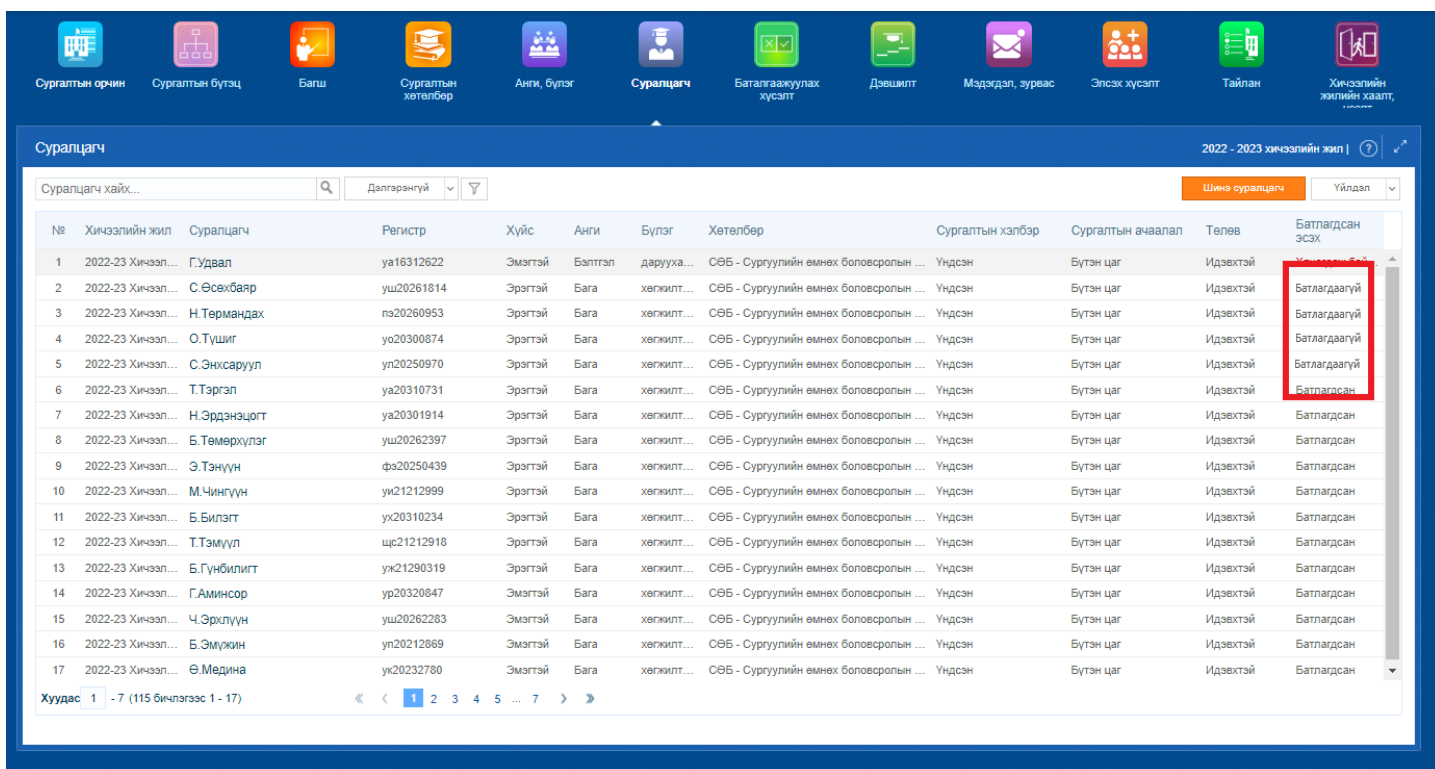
Сургалтын орчин | Сургалтын бүтэц | Багш | Сургалтын хөтөлбөр | Анги, бүлэг | Суралцагч | Баталгаажуулах хүсэлт | Дэвшилт | Мэдэгдэл, зурвас | Элсэх хүсэлт | Тайлан | Хичээлийн жилийн хаалт, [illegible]

Суралцагч

2022 - 2023 хичээлийн жил |

Суралцагч хайх...

Дэлгэрэнгүй

Шинэ суралцагч

Үйлдэл

| № | Хичээлийн жил | Суралцагч | Регистр | Хүйс | Анги | Бүлэг | Хөтөлбөр | Сургалтын хэлбэр | Сургалтын ачаалал | Төлөв | Батлагдсан эсэх |
|---|---|---|---|---|---|---|---|---|---|---|---|
| 1 | 2022-23 Хичээл... | Г.Удвал | уа16312622 | Эмэгтэй | Бэлтгэл | даруухa... | СӨБ - Сургуулийн өмнөх боловсролын ... | Үндсэн | Бүтэн цаг | Идэвхтэй | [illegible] |
| 2 | 2022-23 Хичээл... | С.Өсөхбаяр | уш20261814 | Эрэгтэй | Бага | хөгжилт... | СӨБ - Сургуулийн өмнөх боловсролын ... | Үндсэн | Бүтэн цаг | Идэвхтэй | Батлагдаагүй |
| 3 | 2022-23 Хичээл... | Н.Тэрмандах | пэ20260953 | Эрэгтэй | Бага | хөгжилт... | СӨБ - Сургуулийн өмнөх боловсролын ... | Үндсэн | Бүтэн цаг | Идэвхтэй | Батлагдаагүй |
| 4 | 2022-23 Хичээл... | О.Түшиг | уо20300874 | Эрэгтэй | Бага | хөгжилт... | СӨБ - Сургуулийн өмнөх боловсролын ... | Үндсэн | Бүтэн цаг | Идэвхтэй | Батлагдаагүй |
| 5 | 2022-23 Хичээл... | С.Энхсаруул | ул20250970 | Эрэгтэй | Бага | хөгжилт... | СӨБ - Сургуулийн өмнөх боловсролын ... | Үндсэн | Бүтэн цаг | Идэвхтэй | Батлагдаагүй |
| 6 | 2022-23 Хичээл... | Т.Тэргэл | уа20310731 | Эрэгтэй | Бага | хөгжилт... | СӨБ - Сургуулийн өмнөх боловсролын ... | Үндсэн | Бүтэн цаг | Идэвхтэй | Батлагдсан |
| 7 | 2022-23 Хичээл... | Н.Эрдэнэцогт | уа20301914 | Эрэгтэй | Бага | хөгжилт... | СӨБ - Сургуулийн өмнөх боловсролын ... | Үндсэн | Бүтэн цаг | Идэвхтэй | Батлагдсан |
| 8 | 2022-23 Хичээл... | Б.Төмөрхүлэг | уш20262397 | Эрэгтэй | Бага | хөгжилт... | СӨБ - Сургуулийн өмнөх боловсролын ... | Үндсэн | Бүтэн цаг | Идэвхтэй | Батлагдсан |
| 9 | 2022-23 Хичээл... | Э.Тэнүүн | фэ20250439 | Эрэгтэй | Бага | хөгжилт... | СӨБ - Сургуулийн өмнөх боловсролын ... | Үндсэн | Бүтэн цаг | Идэвхтэй | Батлагдсан |
| 10 | 2022-23 Хичээл... | М.Чингүүн | уи21212999 | Эрэгтэй | Бага | хөгжилт... | СӨБ - Сургуулийн өмнөх боловсролын ... | Үндсэн | Бүтэн цаг | Идэвхтэй | Батлагдсан |
| 11 | 2022-23 Хичээл... | Б.Билэгт | ух20310234 | Эрэгтэй | Бага | хөгжилт... | СӨБ - Сургуулийн өмнөх боловсролын ... | Үндсэн | Бүтэн цаг | Идэвхтэй | Батлагдсан |
| 12 | 2022-23 Хичээл... | Т.Тэмүүл | щс21212918 | Эрэгтэй | Бага | хөгжилт... | СӨБ - Сургуулийн өмнөх боловсролын ... | Үндсэн | Бүтэн цаг | Идэвхтэй | Батлагдсан |
| 13 | 2022-23 Хичээл... | Б.Гүнбилигт | уж21290319 | Эрэгтэй | Бага | хөгжилт... | СӨБ - Сургуулийн өмнөх боловсролын ... | Үндсэн | Бүтэн цаг | Идэвхтэй | Батлагдсан |
| 14 | 2022-23 Хичээл... | Г.Аминсор | ур20320847 | Эмэгтэй | Бага | хөгжилт... | СӨБ - Сургуулийн өмнөх боловсролын ... | Үндсэн | Бүтэн цаг | Идэвхтэй | Батлагдсан |
| 15 | 2022-23 Хичээл... | Ч.Эрхлүүн | уш20262283 | Эмэгтэй | Бага | хөгжилт... | СӨБ - Сургуулийн өмнөх боловсролын ... | Үндсэн | Бүтэн цаг | Идэвхтэй | Батлагдсан |
| 16 | 2022-23 Хичээл... | Б.Эмүжин | уп20212869 | Эмэгтэй | Бага | хөгжилт... | СӨБ - Сургуулийн өмнөх боловсролын ... | Үндсэн | Бүтэн цаг | Идэвхтэй | Батлагдсан |
| 17 | 2022-23 Хичээл... | Ө.Медина | ук20232780 | Эмэгтэй | Бага | хөгжилт... | СӨБ - Сургуулийн өмнөх боловсролын ... | Үндсэн | Бүтэн цаг | Идэвхтэй | Батлагдсан |

Хуудас 1 - 7 (115 бичлэгээс 1 - 17)

1 2 3 4 5 ... 7